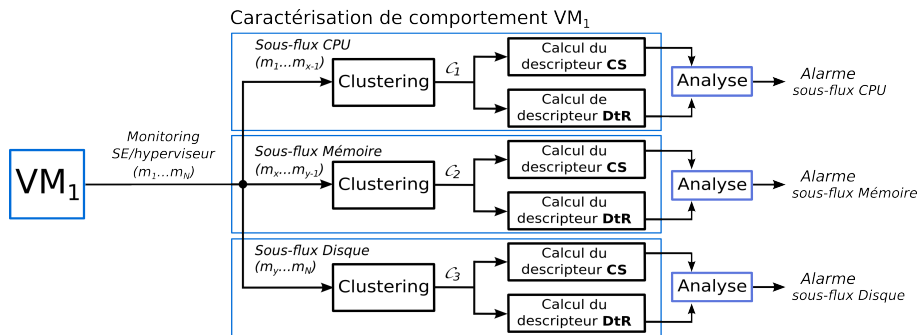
Caractérisation de comportement VM$_1$

VM$_1$

Monitoring SE/hyperviseur ($m_1$...$m_N$)

Sous-flux CPU ($m_1$...$m_{x-1}$)

Clustering

$\mathcal{C}_1$

Calcul du descripteur **CS**

Calcul de descripteur **DtR**

Analyse

Alarme sous-flux CPU

Sous-flux Mémoire ($m_x$...$m_{y-1}$)

Clustering

$\mathcal{C}_2$

Calcul du descripteur **CS**

Calcul du descripteur **DtR**

Analyse

Alarme sous-flux Mémoire

Sous-flux Disque ($m_y$...$m_N$)

Clustering

$\mathcal{C}_3$

Calcul du descripteur **CS**

Calcul du descripteur **DtR**

Analyse

Alarme sous-flux Disque